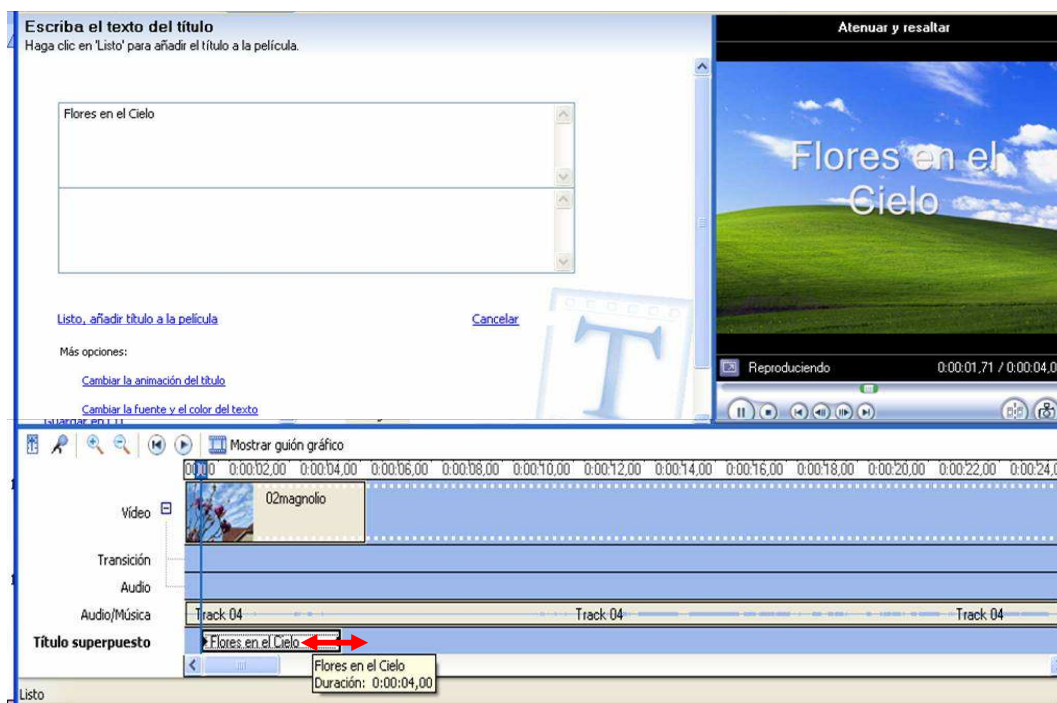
Escriba el texto del título
Haga clic en 'Listo' para añadir el título a la película.

Flores en el Cielo

Listo, añadir título a la película

Cancelar

Más opciones:

Cambiar la animación del título

Cambiar la fuente y el color del texto

Atenuar y resaltar

Flores en el Cielo

Reproduciendo

0:00:01,71 / 0:00:04,0

Mostrar guión gráfico

0:00,00 0:00:02,00 0:00:04,00 0:00:06,00 0:00:08,00 0:00:10,00 0:00:12,00 0:00:14,00 0:00:16,00 0:00:18,00 0:00:20,00 0:00:22,00 0:00:24,0

Vídeo

02magnolio

Transición

Audio

Audio/Música

Track 04

Track 04

Track 04

Título superpuesto

Flores en el Cielo

Flores en el Cielo
Duración: 0:00:04,00

Listo